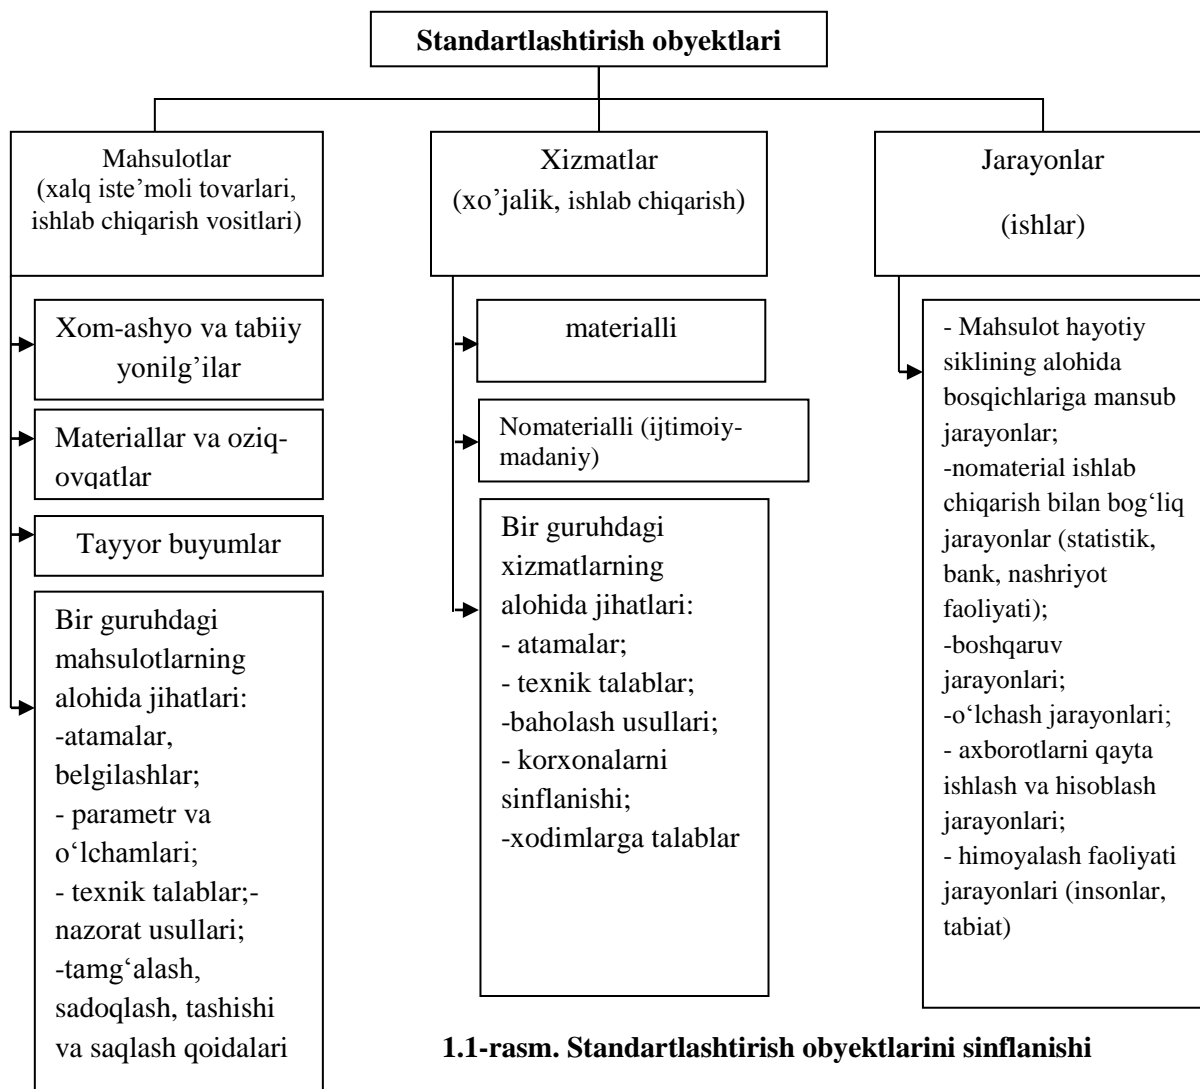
Standartlashtirish obyektlari

Mahsulotlar
(xalq iste'moli tovarlari, ishlab chiqarish vositlari)

Xom-ashyo va tabiiy yonilg'ilar

Materiallar va oziq-ovqatlar

Tayyor buyumlar

Bir guruhdagi mahsulotlarning alohida jihatlari:
-atamalar, belgilashlar;
- parametr va o‘lchamlari;
- texnik talablar;-nazorat usullari;
-tamg‘alash, sadoqlash, tashishi va saqlash qoidalari

Xizmatlar
(xo'jalik, ishlab chiqarish)

materialli

Nomaterialli (ijtimoiy-madaniy)

Bir guruhdagi xizmatlarning alohida jihatlari:
- atamalar;
- texnik talablar;
-baholash usullari;
- korxonalarni sinflanishi;
-xodimlarga talablar

Jarayonlar
(ishlar)

- Mahsulot hayotiy siklining alohida bosqichlariga mansub jarayonlar;
-nomaterial ishlab chiqarish bilan bog‘liq jarayonlar (statistik, bank, nashriyot faoliyati);
-boshqaruv jarayonlari;
-o‘lchash jarayonlari;
- axborotlarni qayta ishlash va hisoblash jarayonlari;
- himoyalash faoliyati jarayonlari (insonlar, tabiat)

1.1-rasm. Standartlashtirish obyektlarini sinflanishi